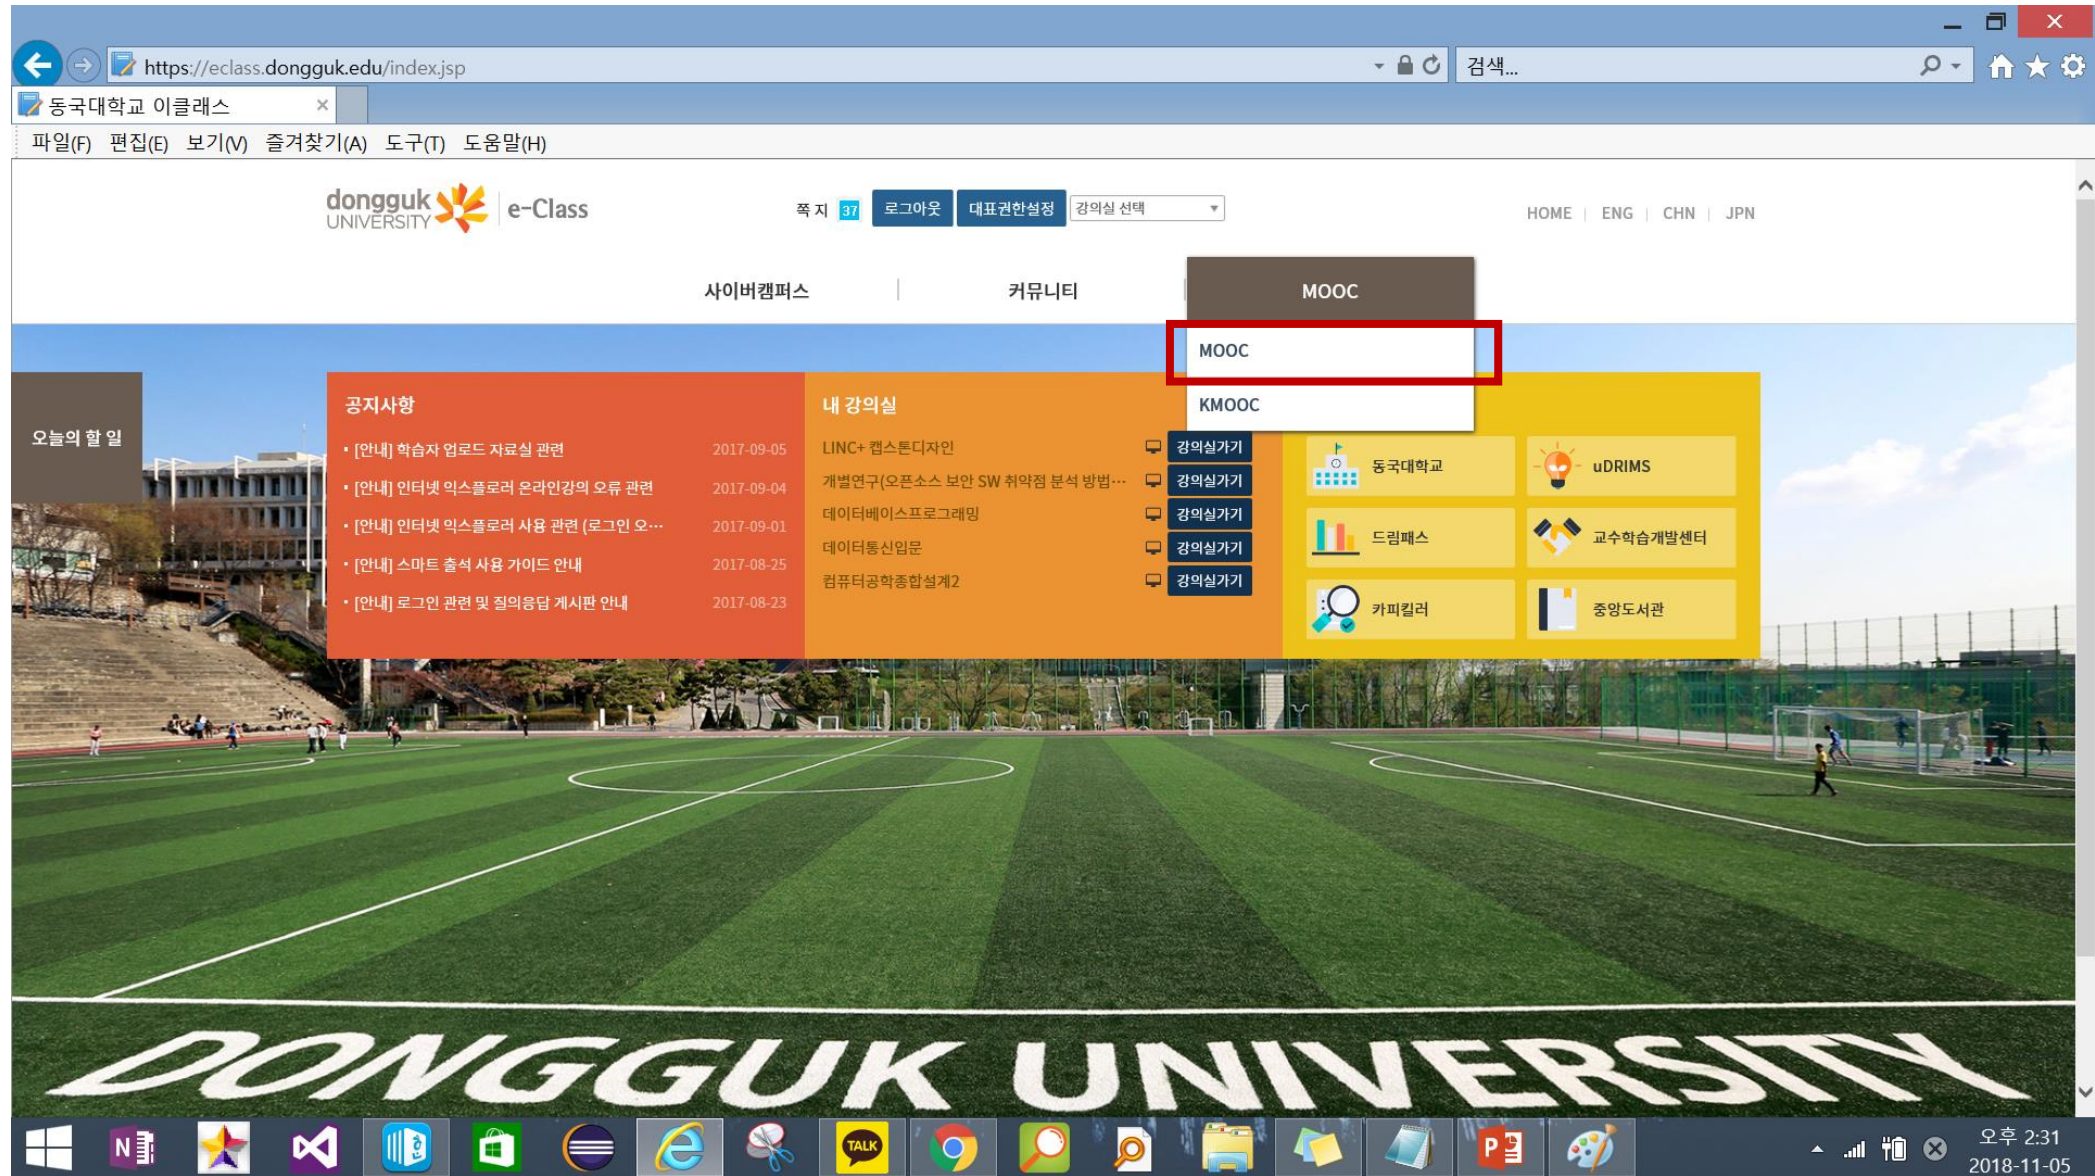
https://eclass.dongguk.edu/index.jsp

검색...

동국대학교 이클래스

파일(F) 편집(E) 보기(V) 즐겨찾기(A) 도구(T) 도움말(H)

dongguk UNIVERSITY e-Class

쪽지 37 로그아웃 대표권한설정 강의실 선택

HOME | ENG | CHN | JPN

사이버캠퍼스 커뮤니티 MOOC

MOOC

KMOOC

오늘의 할 일

공지사항

• [안내] 학습자 업로드 자료실 관련 2017-09-05

• [안내] 인터넷 익스플로러 온라인강의 오류 관련 2017-09-04

• [안내] 인터넷 익스플로러 사용 관련 (로그인 오... 2017-09-01

• [안내] 스마트 출석 사용 가이드 안내 2017-08-25

• [안내] 로그인 관련 및 질의응답 게시판 안내 2017-08-23

내 강의실

LINC+ 캡스톤디자인 강의실가기

개별연구(오픈소스 보안 SW 취약점 분석 방법... 강의실가기

데이터베이스프로그래밍 강의실가기

데이터통신입문 강의실가기

컴퓨터공학종합설계2 강의실가기

동국대학교

uDRIMS

드림패스

교수학습개발센터

카피킬러

중앙도서관

DONGGUK UNIVERSITY

TALK

오후 2:31
2018-11-05